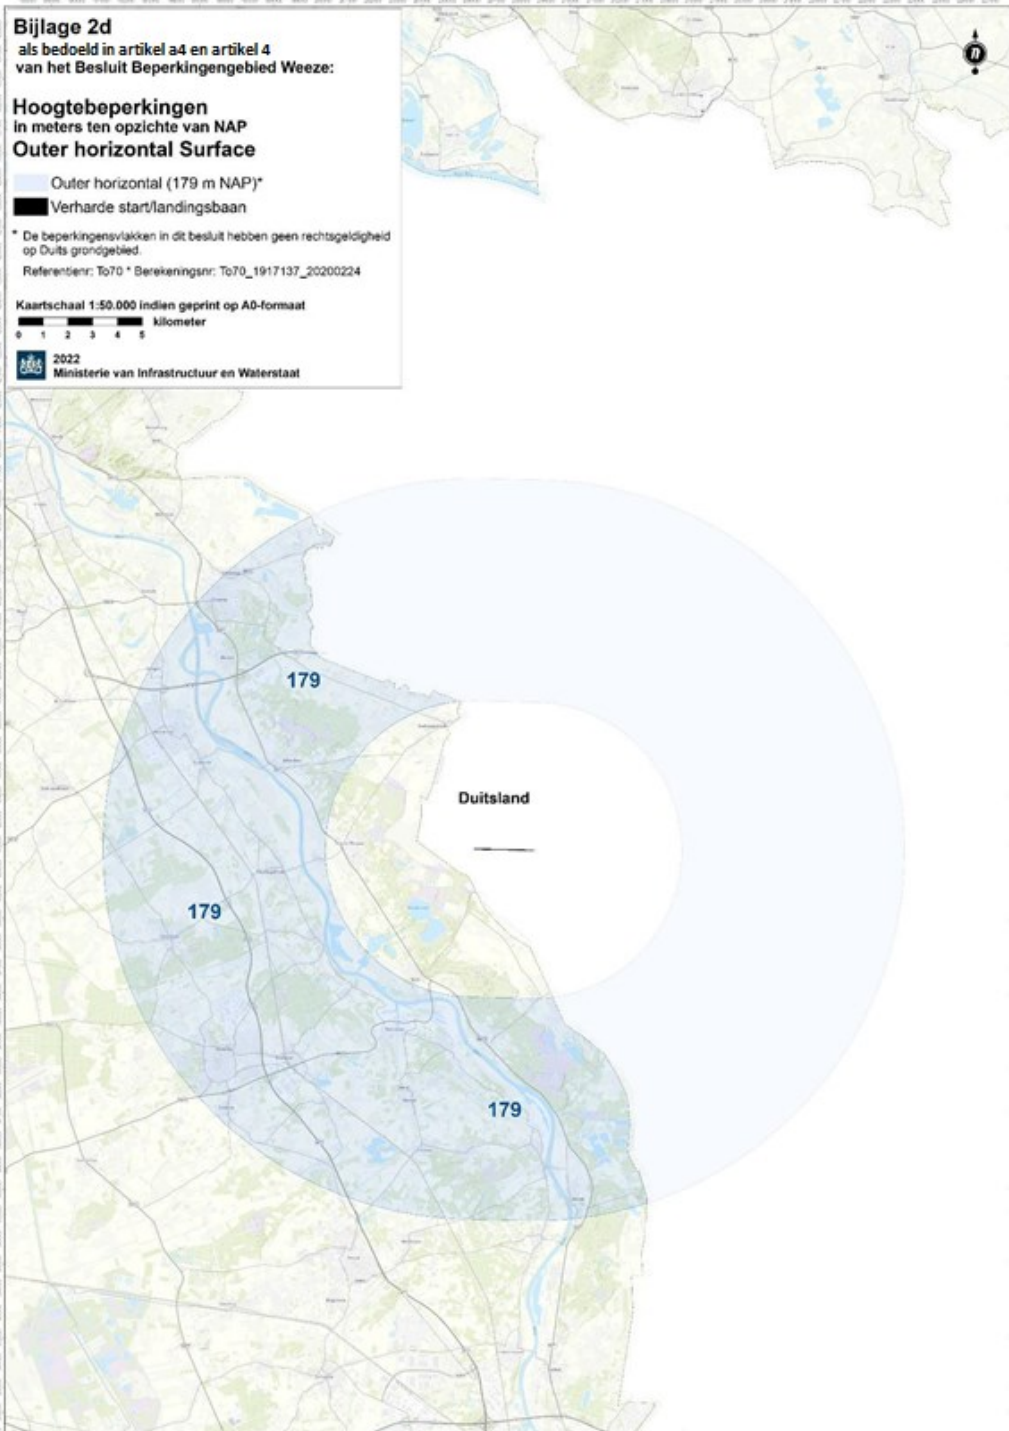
Bijlage 2d
als bedoeld in artikel a4 en artikel 4
van het Besluit Beperkingengebied Weeze:

Hoogtebeperkingen
in meters ten opzichte van NAP
Outer horizontal Surface

Outer horizontal (179 m NAP)*
Verharde start/landingsbaan

* De beperkingensvlakken in dit besluit hebben geen rechtsgeldigheid op Duits grondgebied.

Referentienr: To70 * Berekeningsnr: To70_1917137_20200224

Kaartschaal 1:50.000 indien geprint op A0-formaat
0 1 2 3 4 5 kilometer

2022
Ministerie van Infrastructuur en Waterstaat

n

179

Duitsland

179

179